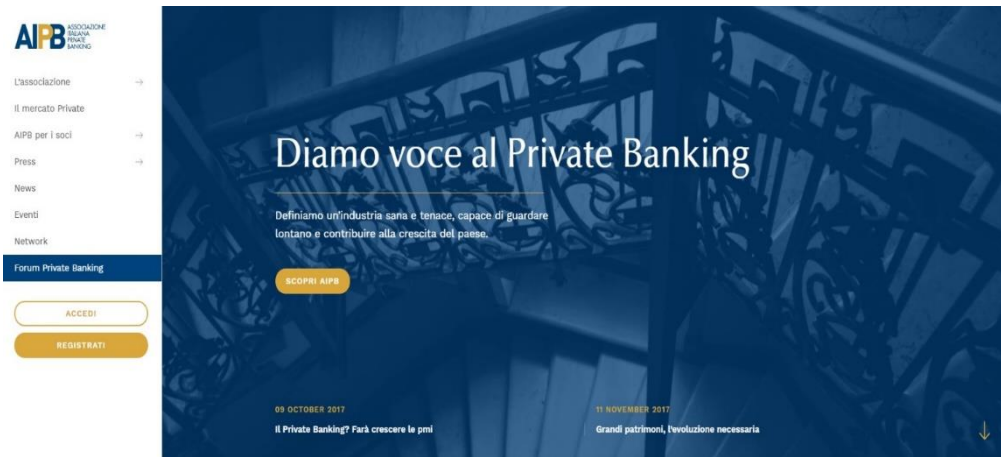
AIPB ASSOCIAZIONE ITALIANA PRIVATE BANKING

L'associazione →

Il mercato Private

AIPB per i soci →

Press →

News

Eventi

Network

Forum Private Banking

ACCEDI

REGISTRATI

Diamo voce al Private Banking

Definiamo un'industria sana e tenace, capace di guardare lontano e contribuire alla crescita del paese.

SCOPRI AIPB

09 OCTOBER 2017

Il Private Banking? Farà crescere le pmi

11 NOVEMBER 2017

Grandi patrimoni, l'evoluzione necessaria